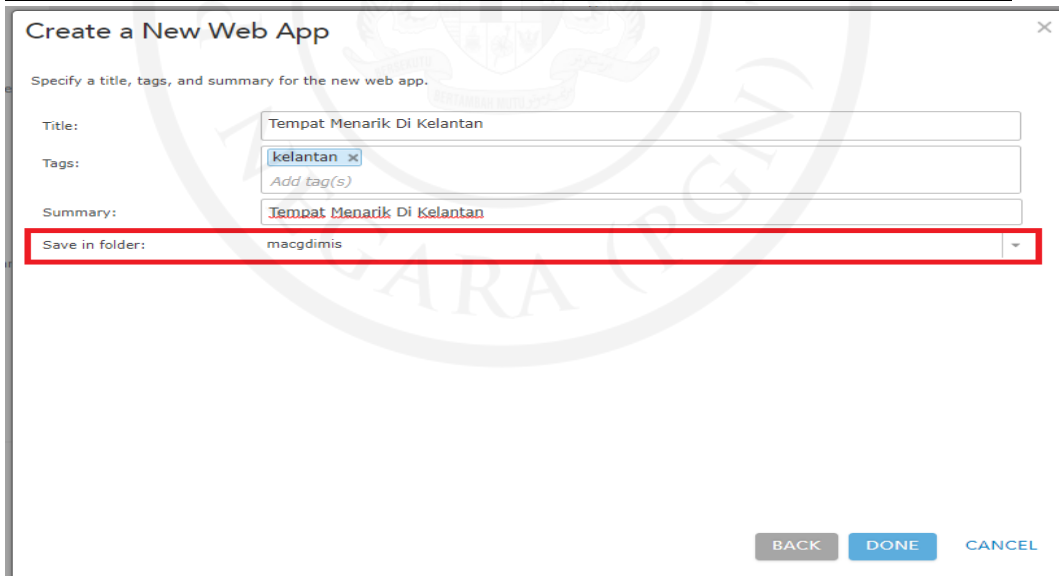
Create a New Web App

×

Specify a title, tags, and summary for the new web app.

Title: Tempat Menarik Di Kelantan

Tags: kelantan ×
Add tag(s)

Summary: Tempat Menarik Di Kelantan

Save in folder: macgdimis

BACK DONE CANCEL